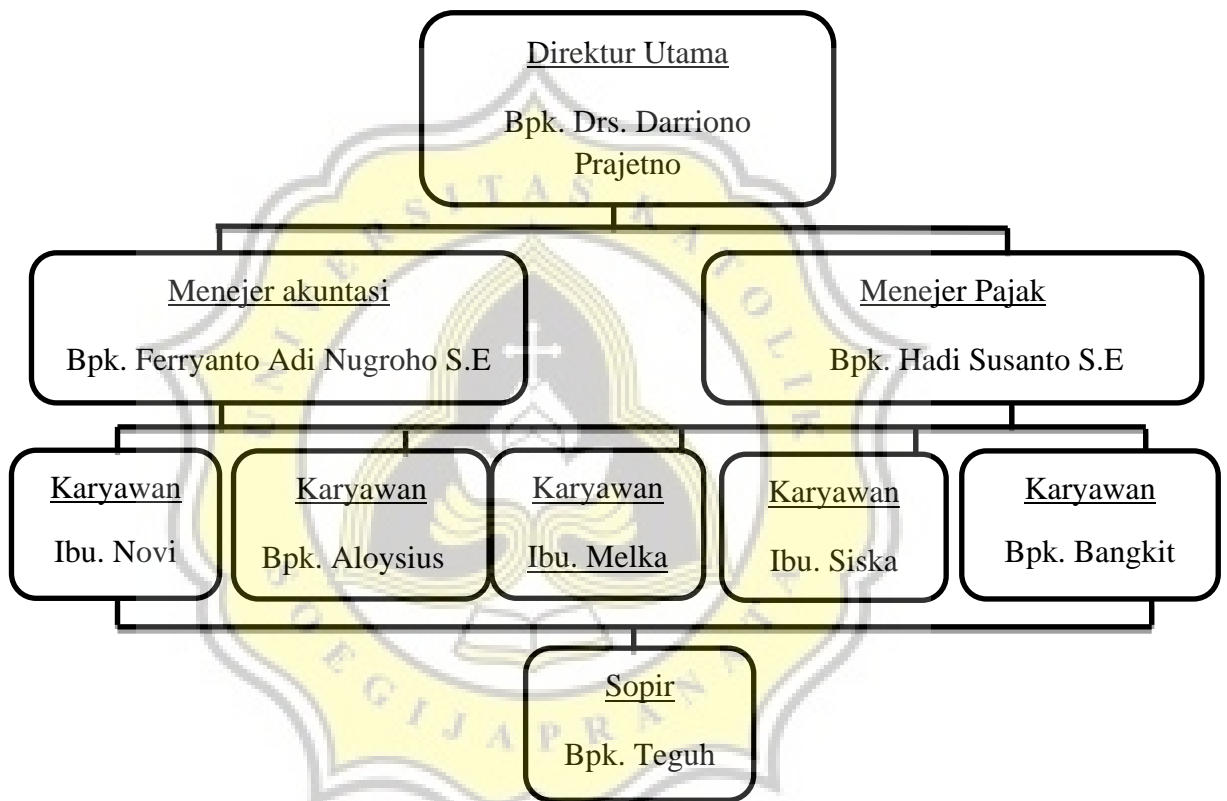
Direktur Utama

Bpk. Drs. Darriono Prajetno

Menejer akuntasi

Bpk. Ferryanto Adi Nugroho S.E

Menejer Pajak

Bpk. Hadi Susanto S.E

Karyawan

Ibu. Novi

Karyawan

Bpk. Aloysius

Karyawan

Ibu. Melka

Karyawan

Ibu. Siska

Karyawan

Bpk. Bangkit

Sopir

Bpk. Teguh

UNIVERSITAS KATOLIK SOEGIJAPRANATA